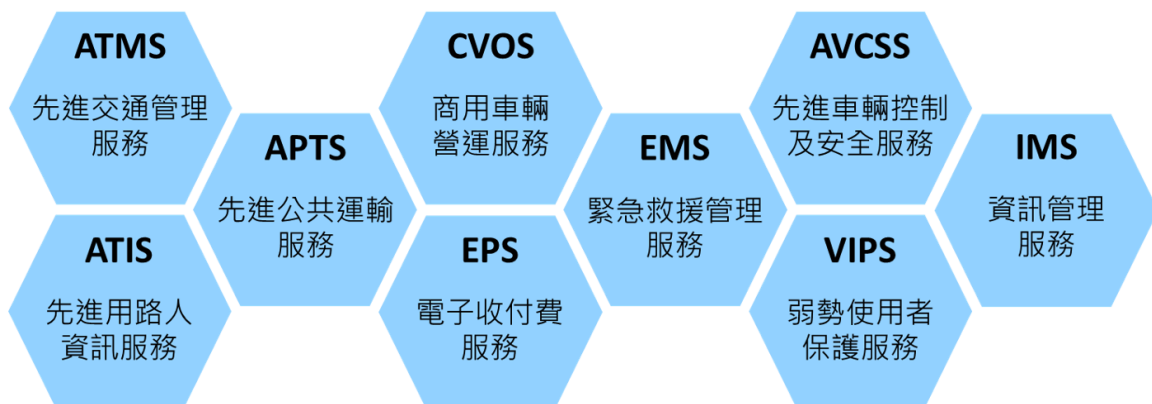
ATMS
先進交通管理服務

ATIS
先進用路人資訊服務

APTS
先進公共運輸服務

CVOS
商用車輛營運服務

EPS
電子收付費服務

EMS
緊急救援管理服務

AVCSS
先進車輛控制及安全服務

VIPS
弱勢使用者保護服務

IMS
資訊管理服務